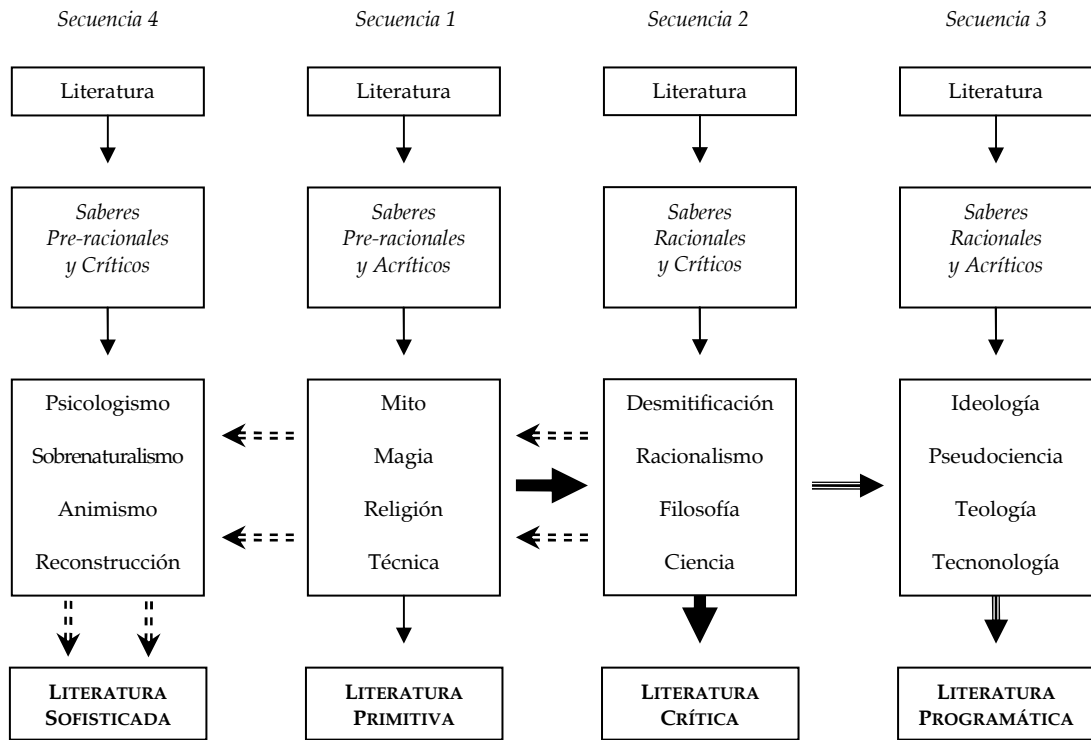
Secuencia 4

Literatura

Saberes Pre-racionales y Críticos

Psicologismo

Sobrenaturalismo

Animismo

Reconstrucción

LITERATURA SOFISTICADA

Secuencia 1

Literatura

Saberes Pre-racionales y Acríticos

Mito

Magia

Religión

Técnica

LITERATURA PRIMITIVA

Secuencia 2

Literatura

Saberes Racionales y Críticos

Desmitificación

Racionalismo

Filosofía

Ciencia

LITERATURA CRÍTICA

Secuencia 3

Literatura

Saberes Racionales y Acríticos

Ideología

Pseudociencia

Teología

Tecnonología

LITERATURA PROGRAMÁTICA